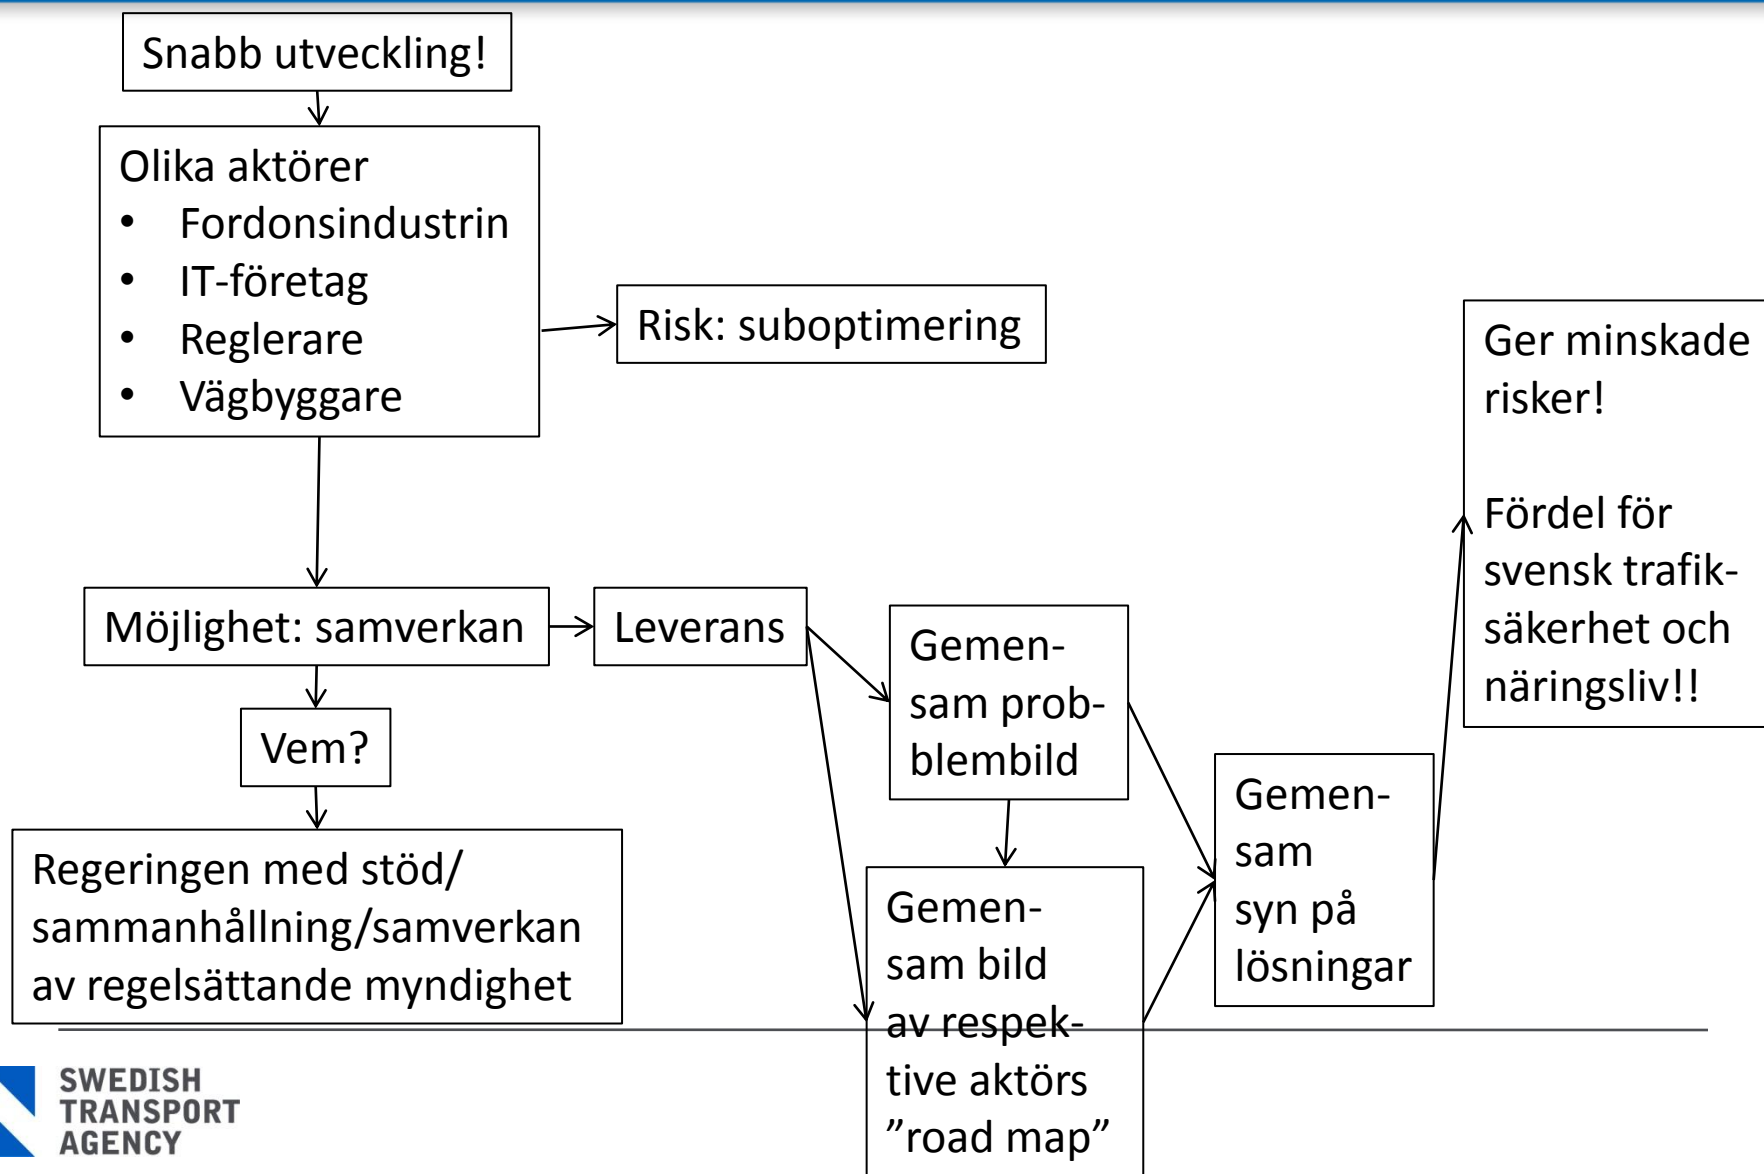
Snabb utveckling!

Olika aktörer
• Fordonsindustrin
• IT-företag
• Reglerare
• Vägbyggare

Risk: suboptimering

Ger minskade risker!

Fördel för svensk trafiksäkerhet och näringsliv!!

Möjlighet: samverkan

Leverans

Gemensam problembild

Vem?

Gemensam syn på lösningar

Regeringen med stöd/ sammanhållning/samverkan av regelsättande myndighet

Gemensam bild av respektive aktörs ”road map”

SWEDISH TRANSPORT AGENCY